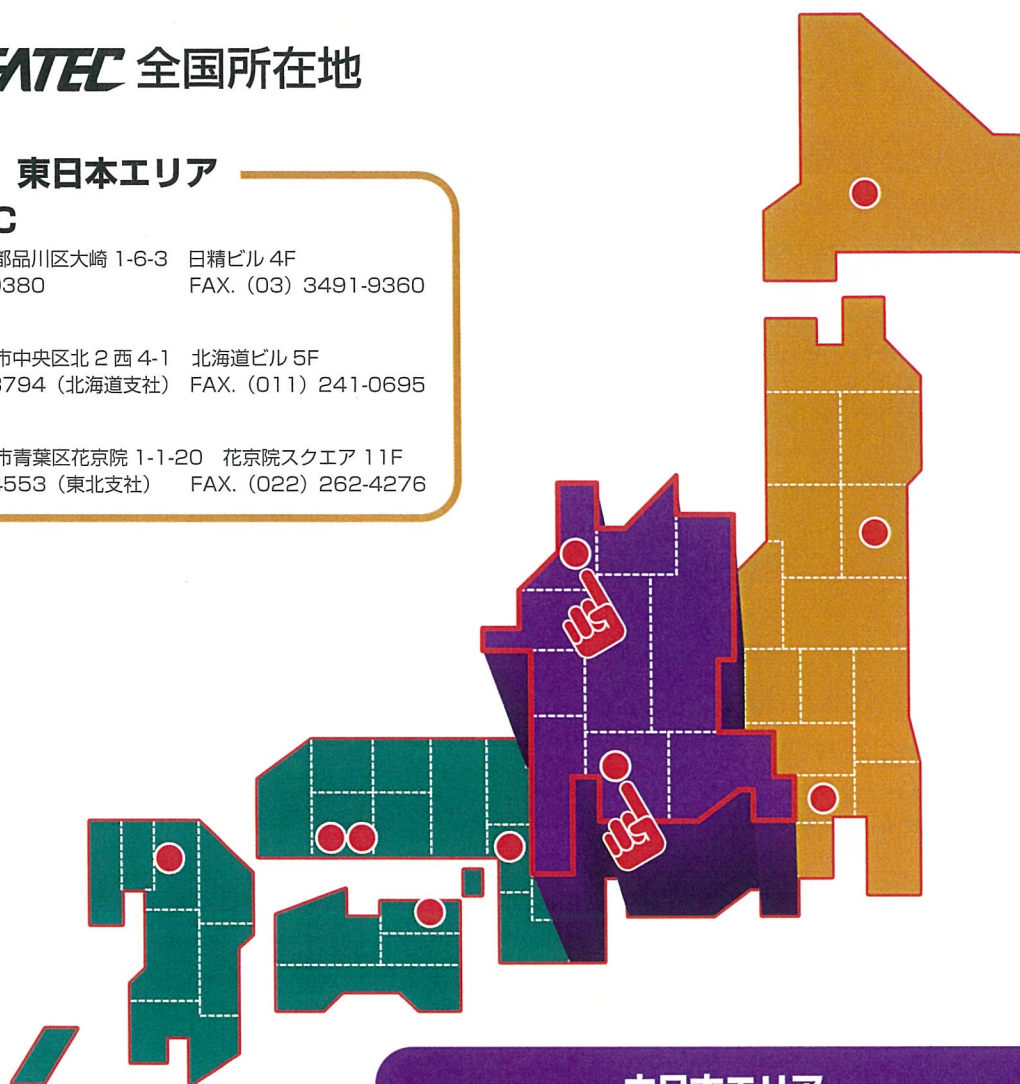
ATEC 全国所在地

東日本エリア

C

都品川区大崎 1-6-3　日精ビル 4F
380　FAX.（03）3491-9360

市中央区北 2 西 4-1　北海道ビル 5F
794（北海道支社）　FAX.（011）241-0695

市青葉区花京院 1-1-20　花京院スクエア 11F
-553（東北支社）　FAX.（022）262-4276

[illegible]